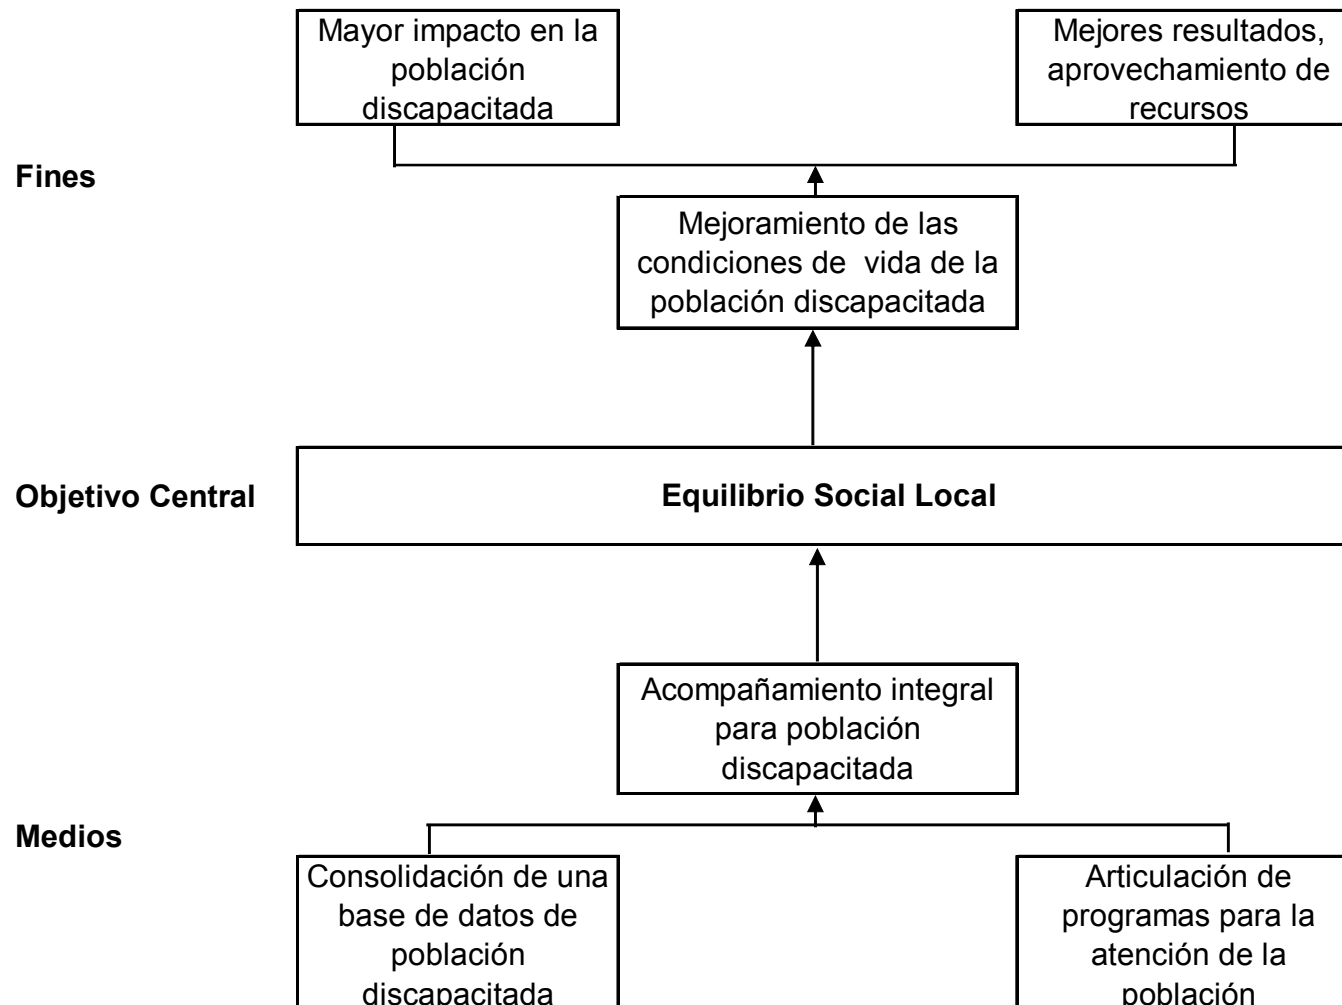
Mayor impacto en la población discapacitada

Mejores resultados, aprovechamiento de recursos

Fines

Mejoramiento de las condiciones de vida de la población discapacitada

Objetivo Central

Equilibrio Social Local

Acompañamiento integral para población discapacitada

Medios

Consolidación de una base de datos de población discapacitada

Articulación de programas para la atención de la población